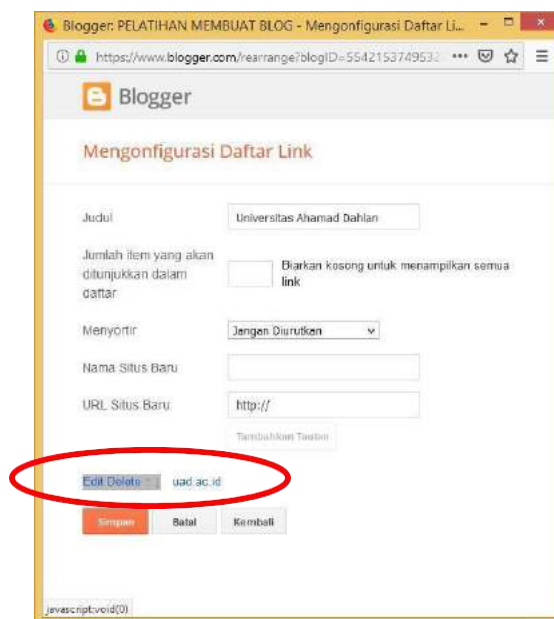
Blogger: PELATIHAN MEMBUAT BLOG - Mengonfigurasi Daftar Li...

https://www.blogger.com/rearrange?blogID=554215374953

Blogger

Mengonfigurasi Daftar Link

Judul

Universitas Ahamad Dahlan

Jumlah item yang akan ditunjukkan dalam daftar

Biarkan kosong untuk menampilkan semua link

Menyortir

Jangan Diurutkan

Nama Situs Baru

URL Situs Baru

http://

Tambahkan Tautan

Edit Delete

uad.ac.id

Simpan

Batal

Kembali

javascript:void(0)